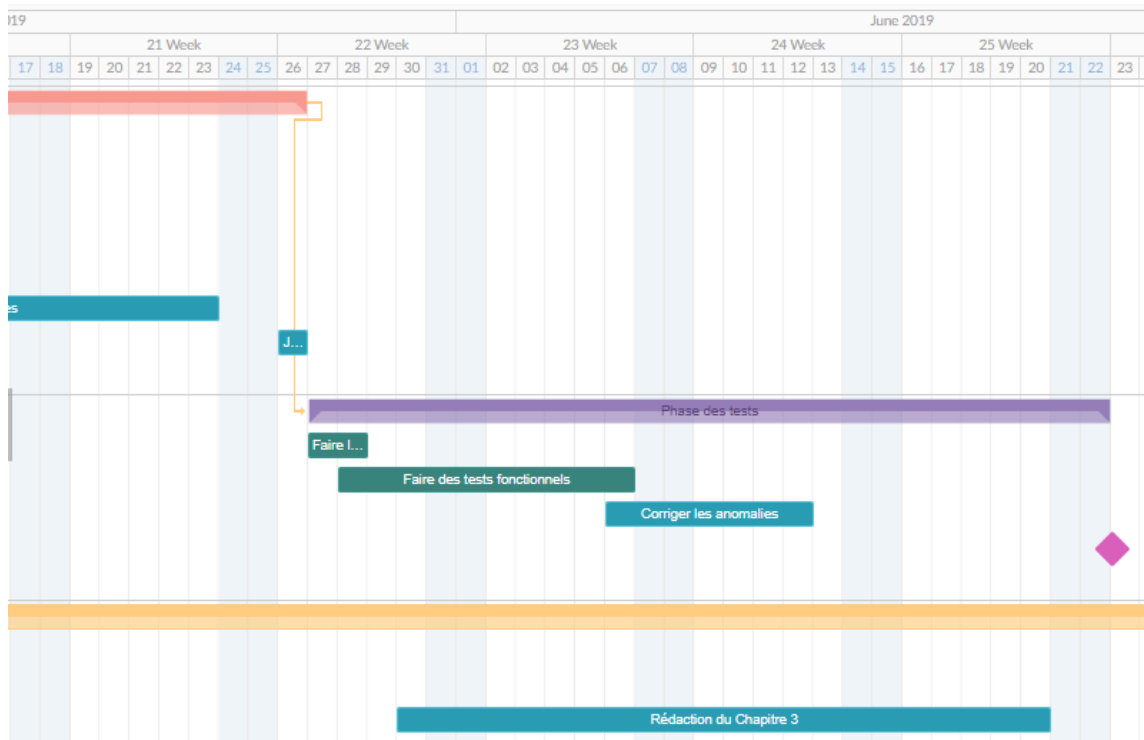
)19

June 2019

21 Week | 22 Week | 23 Week | 24 Week | 25 Week

17 18 19 20 21 22 23 24 25 26 27 28 29 30 31 01 02 03 04 05 06 07 08 09 10 11 12 13 14 15 16 17 18 19 20 21 22 23

es

J...

Phase des tests

Faire l...

Faire des tests fonctionnels

Corriger les anomalies

Rédaction du Chapitre 3